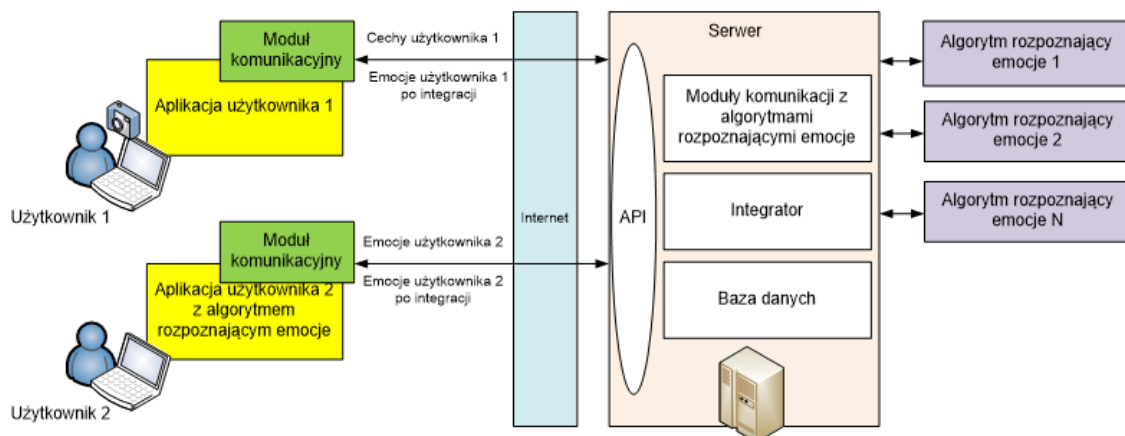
Moduł komunikacyjny

Aplikacja użytkownika 1

Użytkownik 1

Cechy użytkownika 1

Emocje użytkownika 1 po integracji

Moduł komunikacyjny

Aplikacja użytkownika 2 z algorytmem rozpoznającym emocje

Użytkownik 2

Emocje użytkownika 2

Emocje użytkownika 2 po integracji

Internet

Serwer

API

Moduły komunikacji z algorytmami rozpoznającymi emocje

Integrator

Baza danych

Algorytm rozpoznający emocje 1

Algorytm rozpoznający emocje 2

Algorytm rozpoznający emocje N